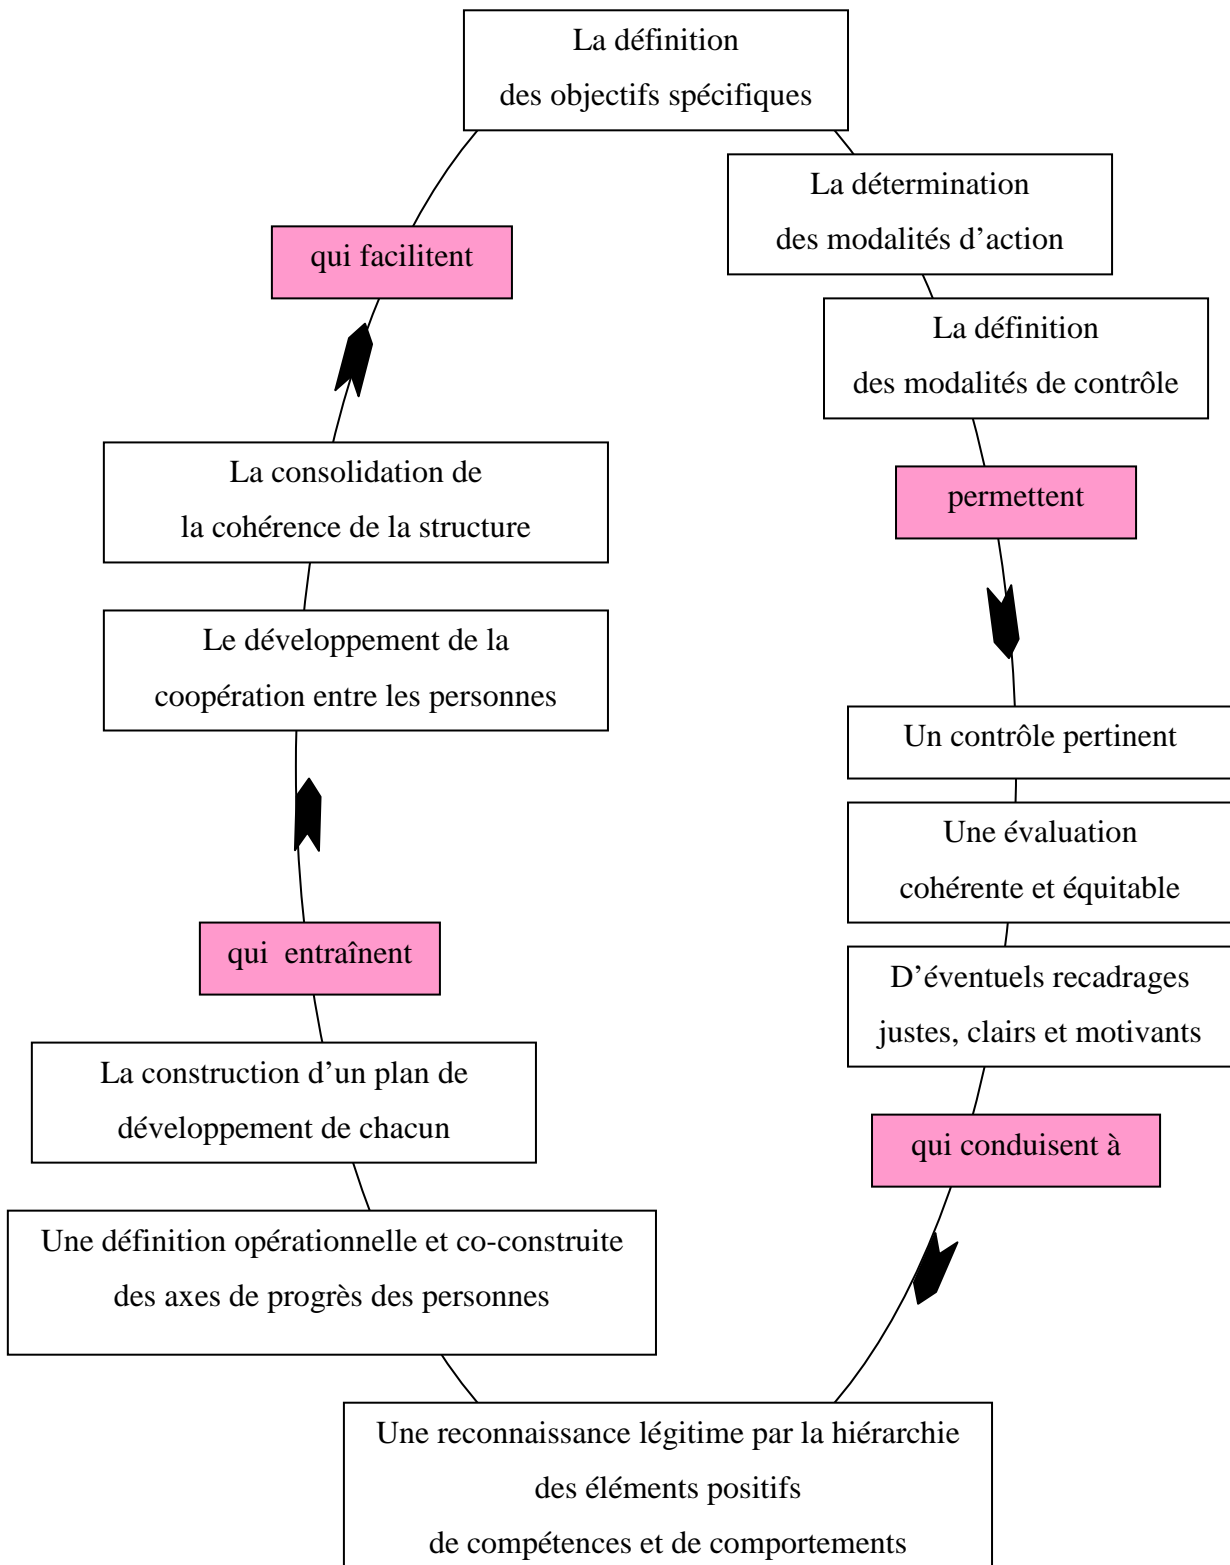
La définition
des objectifs spécifiques

La détermination
des modalités d’action

La définition
des modalités de contrôle

permettent

Un contrôle pertinent

Une évaluation
cohérente et équitable

D’éventuels recadrages
justes, clairs et motivants

qui conduisent à

Une reconnaissance légitime par la hiérarchie
des éléments positifs
de compétences et de comportements

Une définition opérationnelle et co-construite
des axes de progrès des personnes

La construction d’un plan de
développement de chacun

qui entraînent

Le développement de la
coopération entre les personnes

La consolidation de
la cohérence de la structure

qui facilitent